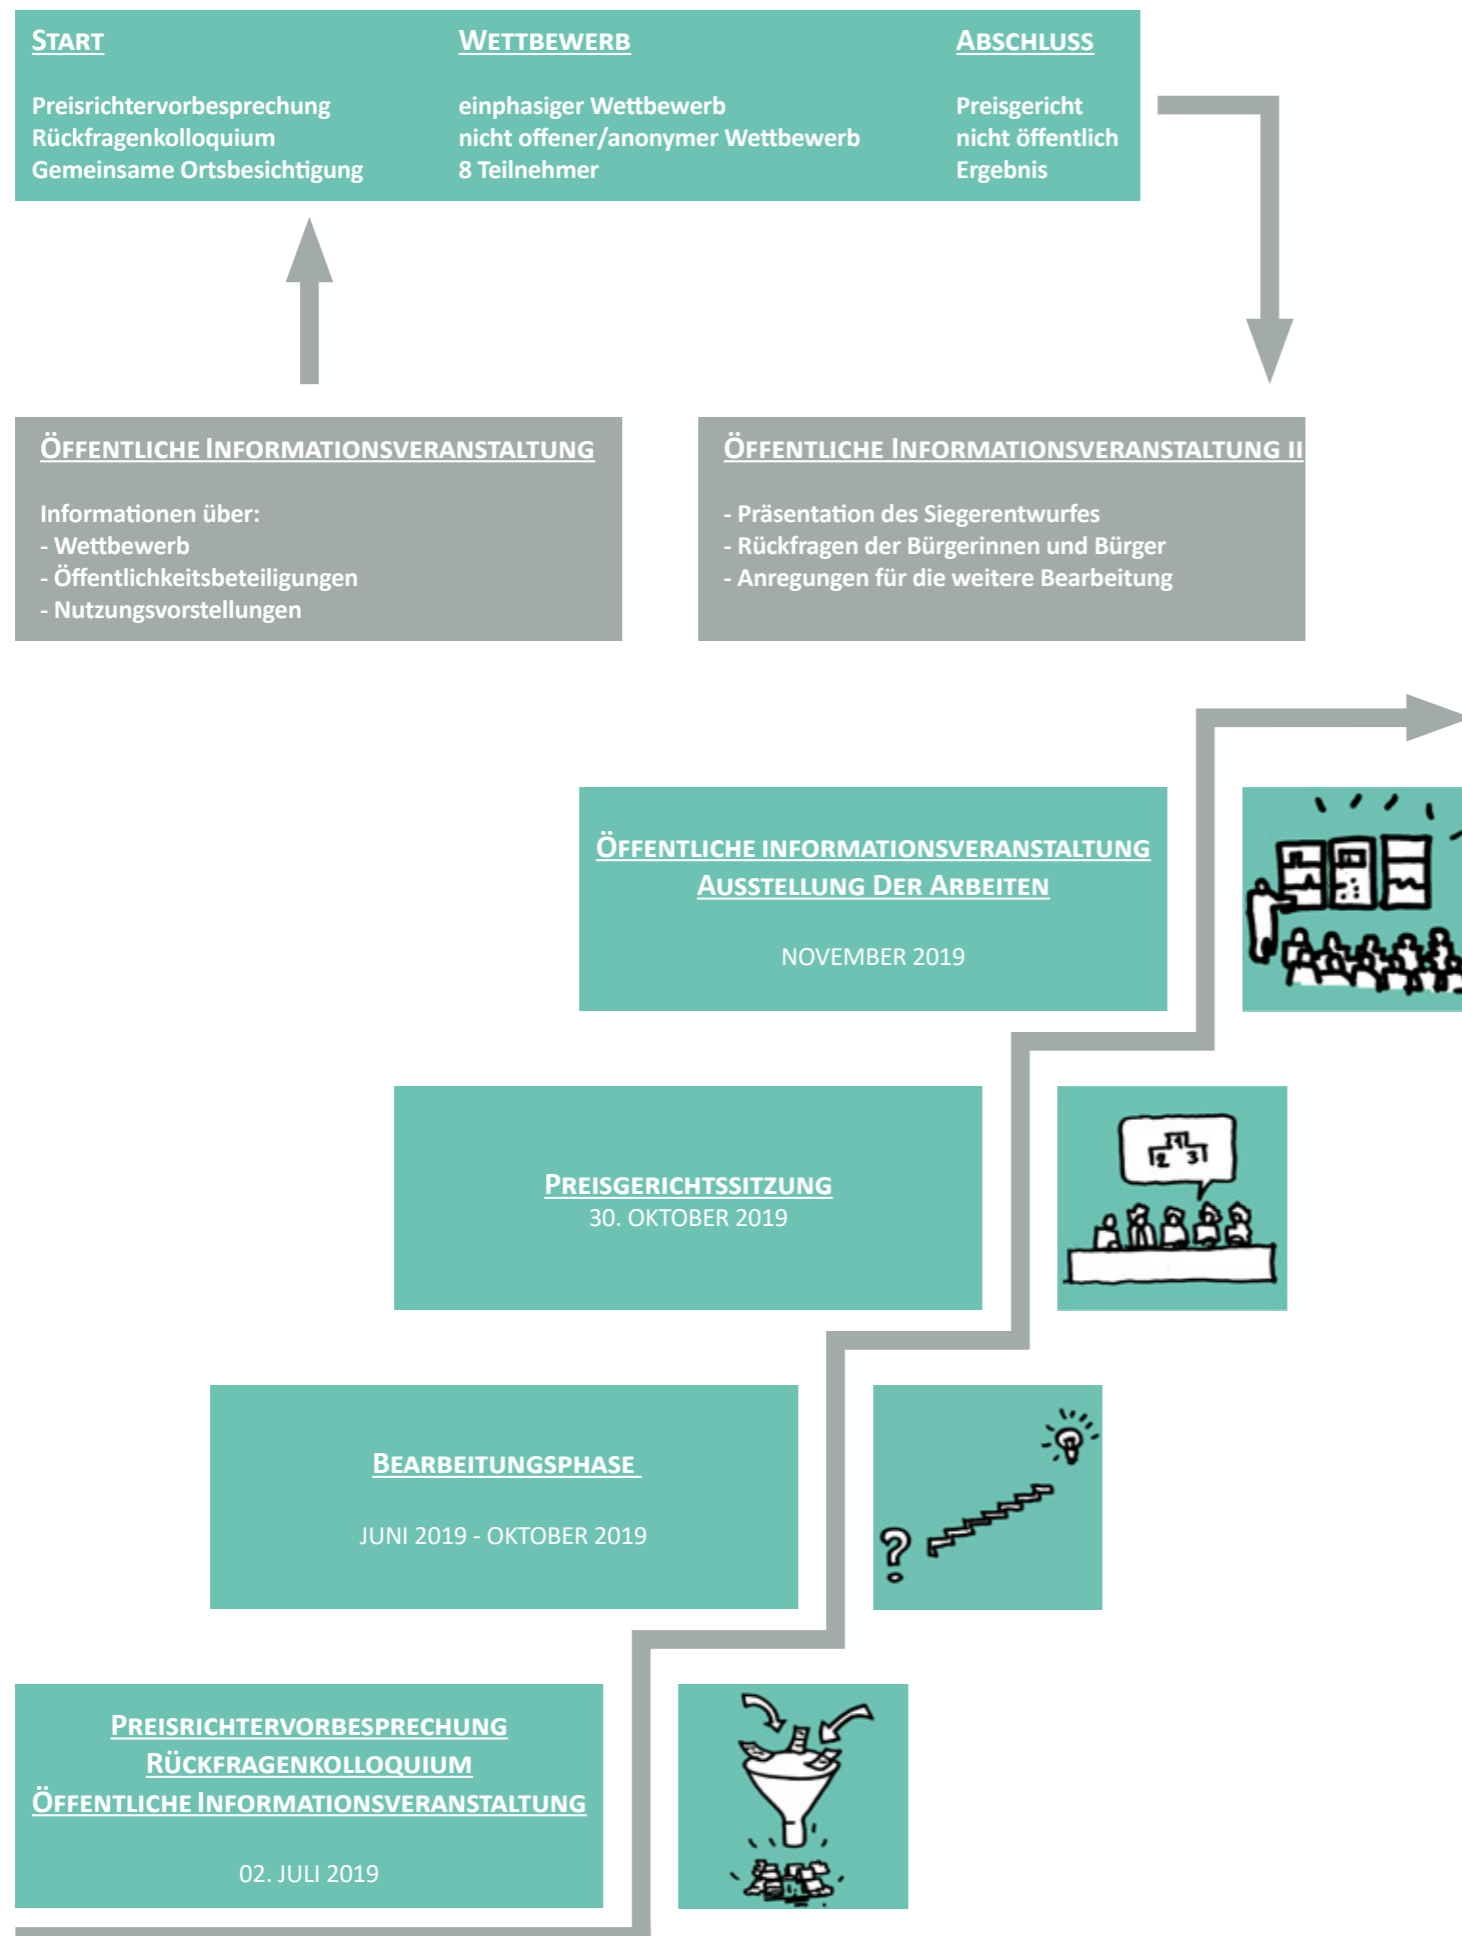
START

Preisrichtervorbesprechung
Rückfragenkolloquium
Gemeinsame Ortsbesichtigung

WETTBEWERB

einphasiger Wettbewerb
nicht offener/anonymer Wettbewerb
8 Teilnehmer

ABSCHLUSS

Preisgericht
nicht öffentlich
Ergebnis

ÖFFENTLICHE INFORMATIONSVERANSTALTUNG

Informationen über:
- Wettbewerb
- Öffentlichkeitsbeteiligungen
- Nutzungsvorstellungen

ÖFFENTLICHE INFORMATIONSVERANSTALTUNG II

- Präsentation des Siegerentwurfes
- Rückfragen der Bürgerinnen und Bürger
- Anregungen für die weitere Bearbeitung

ÖFFENTLICHE INFORMATIONSVERANSTALTUNG
AUSSTELLUNG DER ARBEITEN

NOVEMBER 2019

PREISGERICHTSSITZUNG
30. OKTOBER 2019

2 1 3

BEARBEITUNGSPHASE

JUNI 2019 - OKTOBER 2019

?

PREISRICHTERVORBESPRECHUNG
RÜCKFRAGENKOLLOQUIUM
ÖFFENTLICHE INFORMATIONSVERANSTALTUNG

02. JULI 2019